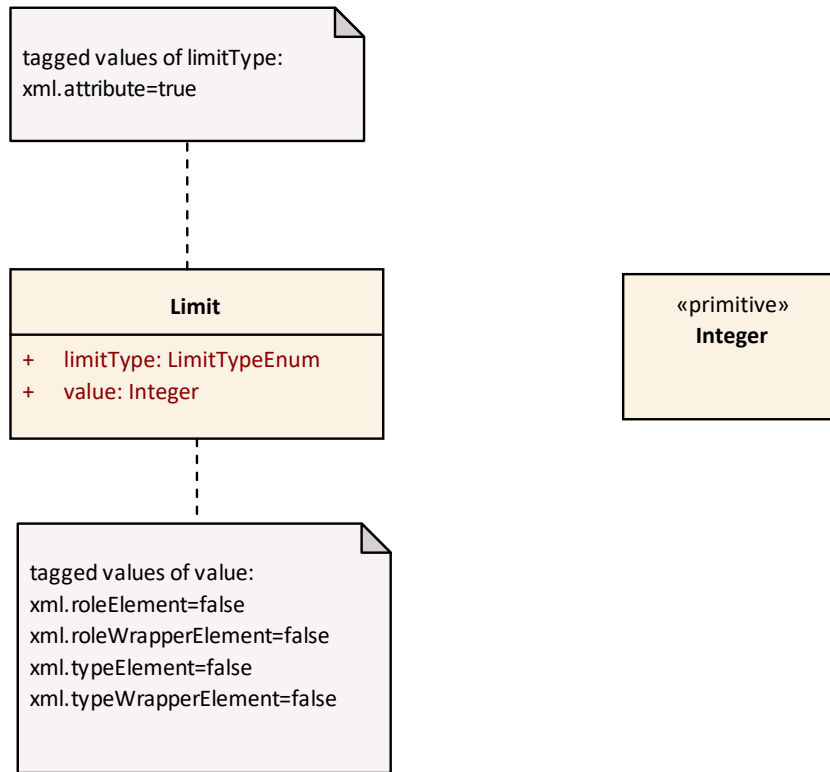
tagged values of limitType:
xml.attribute=true

Limit

+ limitType: LimitTypeEnum
+ value: Integer

«primitive»
Integer

tagged values of value:
xml.roleElement=false
xml.roleWrapperElement=false
xml.typeElement=false
xml.typeWrapperElement=false